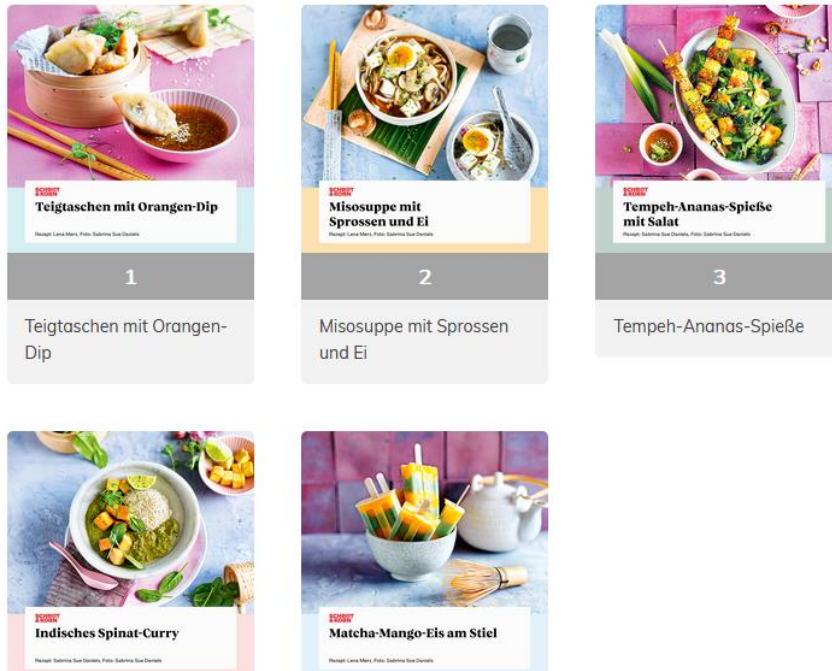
SCHROT & KORN
Teigtaschen mit Orangen-Dip
Rezept: Lena Merz, Foto: Sabrina Sue Daniels

1

Teigtaschen mit Orangen-Dip

SCHROT & KORN
Misosuppe mit Sprossen und Ei
Rezept: Lena Merz, Foto: Sabrina Sue Daniels

2

Misosuppe mit Sprossen und Ei

SCHROT & KORN
Tempeh-Ananas-Spieße mit Salat
Rezept: Sabrina Sue Daniels, Foto: Sabrina Sue Daniels

3

Tempeh-Ananas-Spieße

SCHROT & KORN
Indisches Spinat-Curry
Rezept: Sabrina Sue Daniels, Foto: Sabrina Sue Daniels

SCHROT & KORN
Matcha-Mango-Eis am Stiel
Rezept: Lena Merz, Foto: Sabrina Sue Daniels